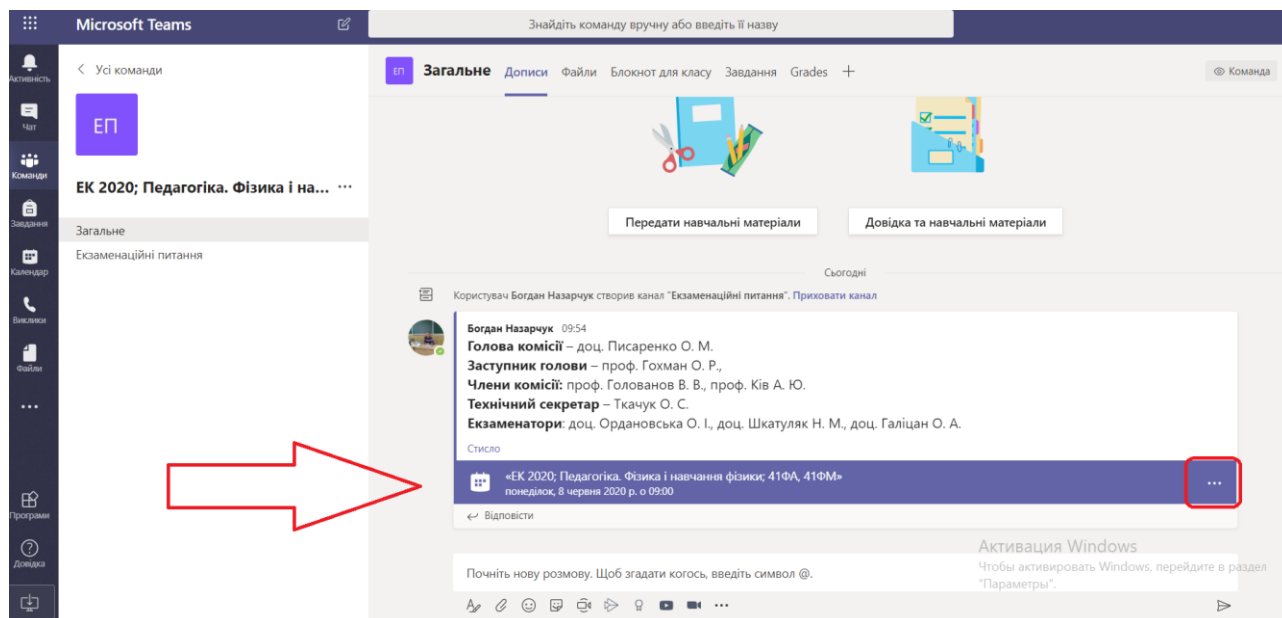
Microsoft Teams

Знайдіть команду вручну або введіть її назву

Активність
Чат
Команди
Завдання
Календар
Виклики
Файли
...
Програми
Довідка

< Усі команди

ЕП

ЕК 2020; Педагогіка. Фізика і на... ...

Загальне
Екзаменаційні питання

ЕП Загальне Дописи Файли Блокнот для класу Завдання Grades +

Команда

Передати навчальні матеріали

Довідка та навчальні матеріали

Сьогодні

Користувач Богдан Назарчук створив канал "Екзаменаційні питання". Приховати канал

Богдан Назарчук 09:54

**Голова комісії** – доц. Писаренко О. М.
**Заступник голови** – проф. Гохман О. Р.,
**Члени комісії:** проф. Голованов В. В., проф. Ків А. Ю.
**Технічний секретар** – Ткачук О. С.
**Екзаменатори**: доц. Ордановська О. І., доц. Шкатуляк Н. М., доц. Галіцан О. А.

Стисло

«ЕК 2020; Педагогіка. Фізика і навчання фізики; 41ФА, 41ФМ»
понеділок, 8 червня 2020 р. о 09:00

...

Відповісти

Почніть нову розмову. Щоб згадати когось, введіть символ @.

Активация Windows
Чтобы активировать Windows, перейдите в раздел "Параметры".